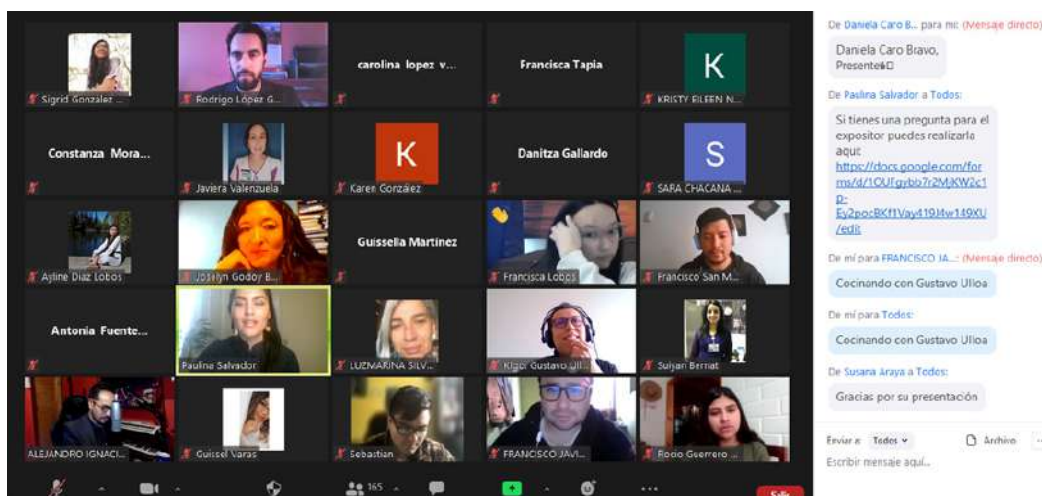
Sigrid Gonzalez ...
Rodrigo López G...
carolina lopez v...
Francisca Tapia
K
KRISTY EILEEN N...
Constanza Mora...
Javiera Valenzuela
K
Karen González
Danitza Gallardo
S
SARA CHACANA ...
Ayline Diaz Lobos
Joselyn Godoy B...
Guissella Martinez
Francisca Lobos
Francisco San M...
Antonia Fuente...
Paulina Salvador
LUZMARINA SILV...
Kiger Gustavo Ul...
Suijari Bernat
ALEJANDRO IGNACI...
Guissel Varas
Sebastian
FRANCISCO JAVI...
Rocio Guerrero ...

165

Salir

De Daniela Caro B... para mí: (Mensaje directo)
Daniela Caro Bravo, Presente

De Paulina Salvador a Todos:
Si tienes una pregunta para el expositor puedes realizarla aquí: https://docs.google.com/forms/d/1OUFgybo7r2MjKW2c1p-Ey2pocBKf1Vay419J4w149XU/edit

De mí para FRANCISCO JA...: (Mensaje directo)
Cocinando con Gustavo Ulloa

De mí para Todos:
Cocinando con Gustavo Ulloa

De Susana Araya a Todos:
Gracias por su presentación

Enviar a: Todos
Archivo
Escribir mensaje aquí...